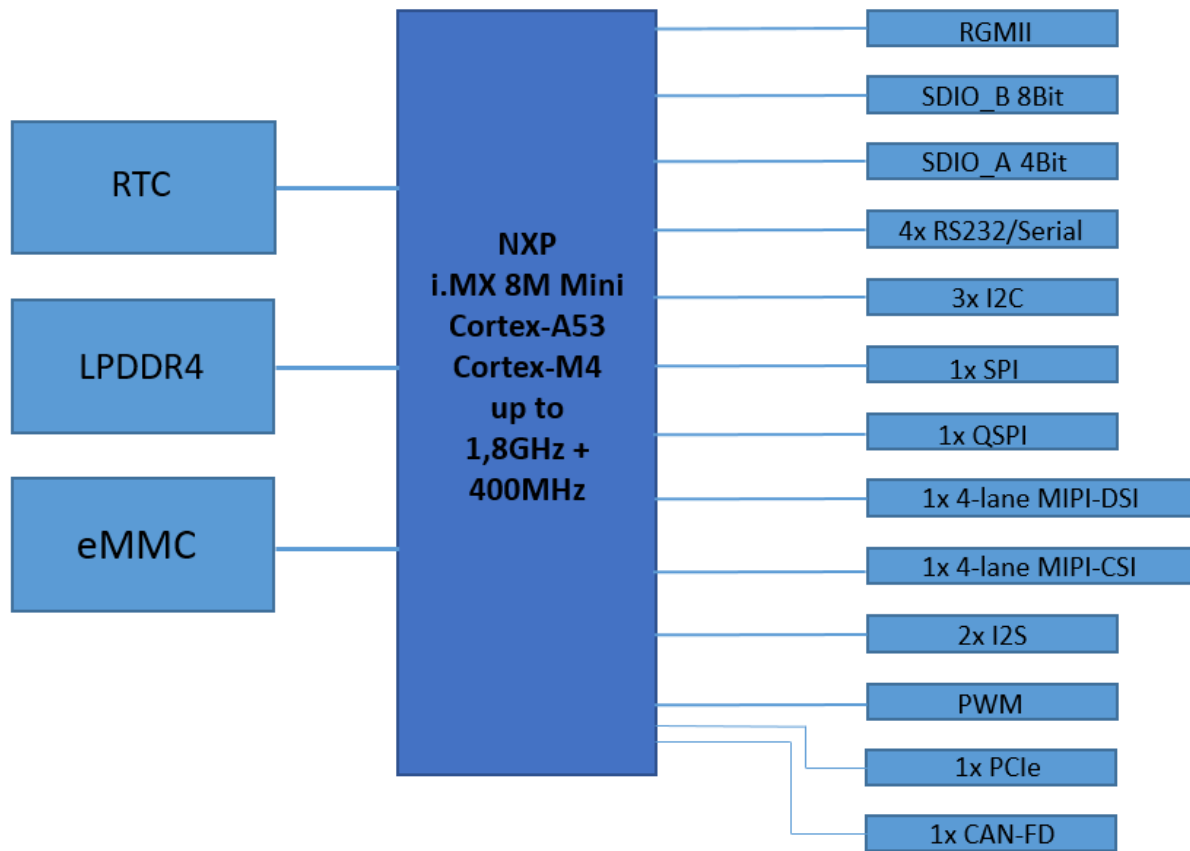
RTC

LPDDR4

eMMC

NXP
i.MX 8M Mini
Cortex-A53
Cortex-M4
up to
1,8GHz +
400MHz

RGMII

SDIO_B 8Bit

SDIO_A 4Bit

4x RS232/Serial

3x I2C

1x SPI

1x QSPI

1x 4-lane MIPI-DSI

1x 4-lane MIPI-CSI

2x I2S

PWM

1x PCIe

1x CAN-FD